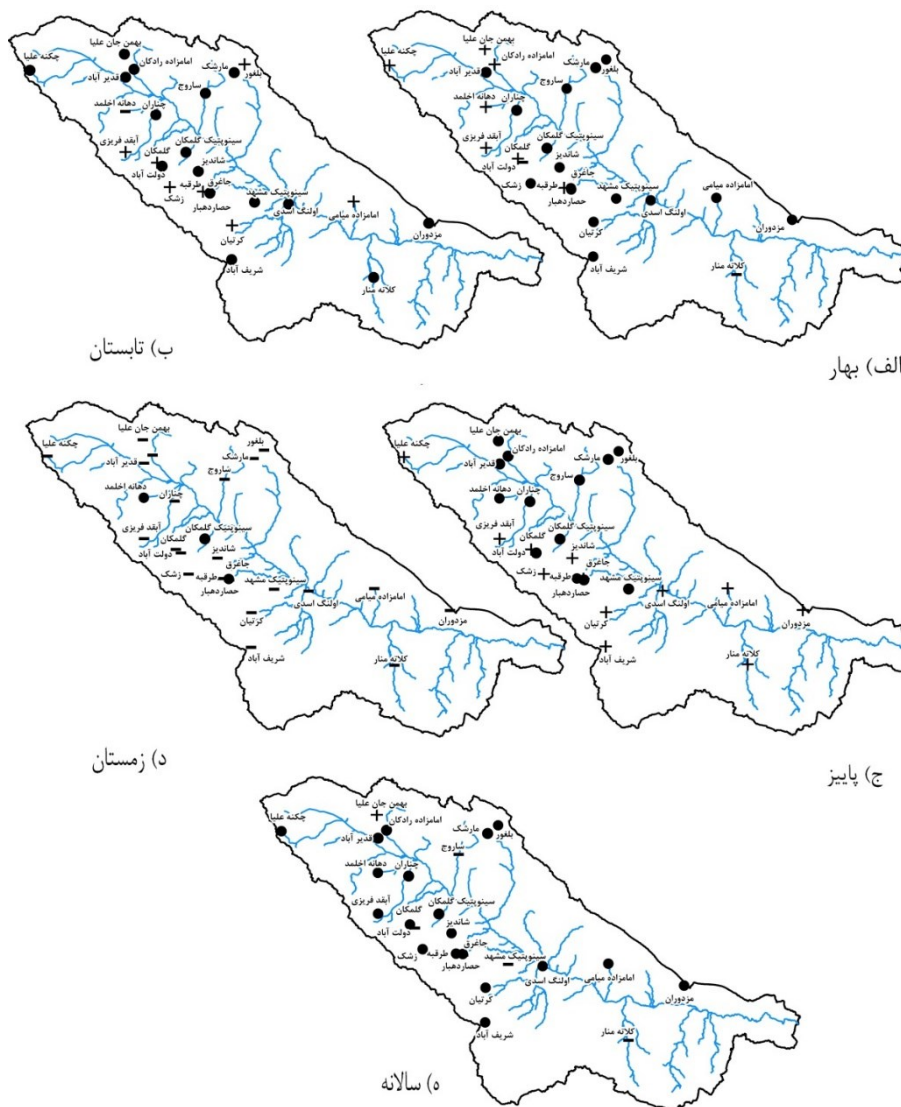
بهمن جان علیا
چکنه علیا
امامزاده رادکان
قدیر آباد
مارشک
بلغور
ساروج
چناران
دهانه اخلمد
سینوپتیک گلمکان
آبقد فریزی
گلمکان
شاندیز
دولت آباد
جاغرق
طرقبه
زشک
حصاردهبار
سینوپتیک مشهد
اولنگ اسدی
امامزاده میامی
مزدوران
کرتیان
شریف آباد
کلاته منار
ب) تابستان

بهمن جان علیا
چکنه علیا
امامزاده رادکان
قدیر آباد
مارشک
بلغور
ساروج
چناران
دهانه اخلمد
سینوپتیک گلمکان
آبقد فریزی
گلمکان
شاندیز
دولت آباد
جاغرق
طرقبه
زشک
حصاردهبار
سینوپتیک مشهد
امامزاده میامی
اولنگ اسدی
مزدوران
کرتیان
شریف آباد
کلاته منار
الف) بهار

بهمن جان علیا
چکنه علیا
قدیر آباد
مارشک
بلغور
ساروج
دهانه اخلمد
چناران
سینوپتیک گلمکان
آبقد فریزی
گلمکان
شاندیز
دولت آباد
جاغرق
زشک
طرقبه
حصاردهبار
سینوپتیک مشهد
امامزاده میامی
اولنگ اسدی
کرتیان
مزدوران
شریف آباد
کلاته منار
د) زمستان

بهمن جان علیا
چکنه علیا
امامزاده رادکان
قدیر آباد
مارشک
بلغور
ساروج
چناران
دهانه اخلمد
سینوپتیک گلمکان
آبقد فریزی
گلمکان
شاندیز
دولت آباد
جاغرق
زشک
طرقبه
حصاردهبار
سینوپتیک مشهد
اولنگ اسدی
امامزاده میامی
کرتیان
مزدوران
شریف آباد
کلاته منار
ج) پاییز

بهمن جان علیا
چکنه علیا
امامزاده رادکان
قدیر آباد
مارشک
بلغور
ساروج
چناران
دهانه اخلمد
سینوپتیک گلمکان
آبقد فریزی
گلمکان
شاندیز
دولت آباد
جاغرق
زشک
طرقبه
حصاردهبار
سینوپتیک مشهد
اولنگ اسدی
امامزاده میامی
کرتیان
مزدوران
کلاته منار
شریف آباد
ه) سالانه